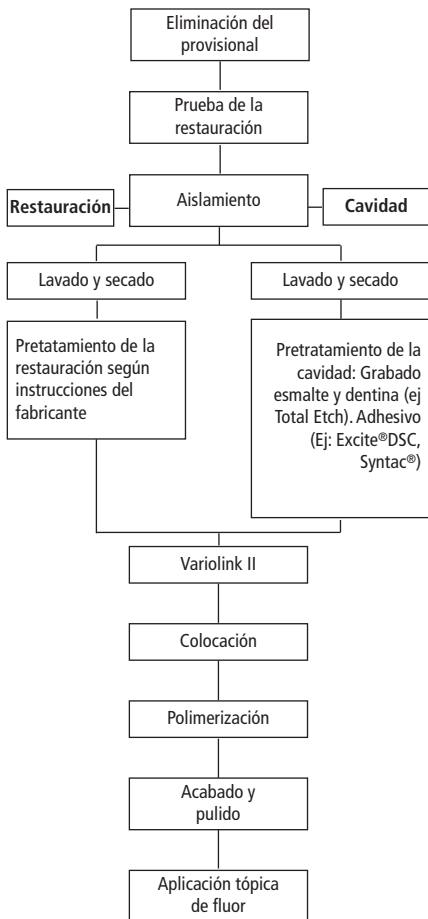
Eliminación del provisional

Prueba de la restauración

Restauración

Aislamiento

Cavidad

Lavado y secado

Pretratamiento de la restauración según instrucciones del fabricante

Lavado y secado

Pretratamiento de la cavidad: Grabado esmalte y dentina (ej Total Etch). Adhesivo (Ej: Excite®DSC, Syntac®)

Variolink II

Colocación

Polimerización

Acabado y pulido

Aplicación tópica de fluor